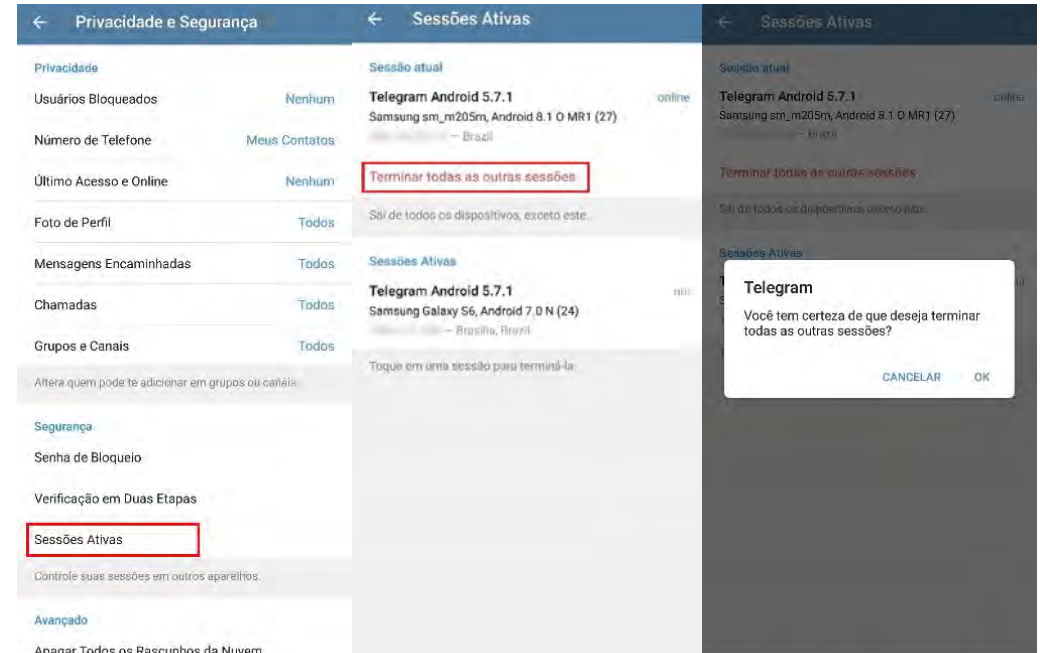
← Privacidade e Segurança

Privacidade

Usuários Bloqueados Nenhum

Número de Telefone Meus Contatos

Último Acesso e Online Nenhum

Foto de Perfil Todos

Mensagens Encaminhadas Todos

Chamadas Todos

Grupos e Canais Todos

Altera quem pode te adicionar em grupos ou canais.

Segurança

Senha de Bloqueio

Verificação em Duas Etapas

Sessões Ativas

Controle suas sessões em outros aparelhos.

Avançado

Apagar Todos os Rascunhos da Nuvem

← Sessões Ativas

Sessão atual

Telegram Android 5.7.1 online
Samsung sm_m205m, Android 8.1 O MR1 (27)
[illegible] – Brazil

Terminar todas as outras sessões

Sai de todos os dispositivos, exceto este.

Sessões Ativas

Telegram Android 5.7.1 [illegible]
Samsung Galaxy S6, Android 7.0 N (24)
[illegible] – Brasília, Brazil

Toque em uma sessão para terminá-la.

← Sessões Ativas

Sessão atual

Telegram Android 5.7.1 online
Samsung sm_m205m, Android 8.1 O MR1 (27)
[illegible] – Brazil

Terminar todas as outras sessões

Sai de todos os dispositivos, exceto este.

Sessões Ativas

Telegram

Você tem certeza de que deseja terminar todas as outras sessões?

CANCELAR OK